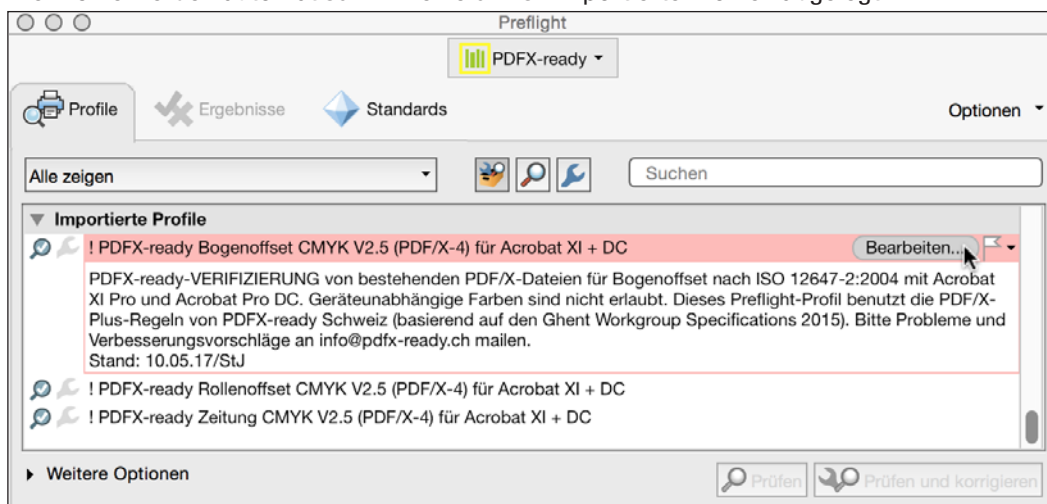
Preflight

PDFX-ready

Profile
Ergebnisse
Standards
Optionen

Alle zeigen
Suchen

Importierte Profile

! PDFX-ready Bogenoffset CMYK V2.5 (PDF/X-4) für Acrobat XI + DC
Bearbeiten...

PDFX-ready-VERIFIZIERUNG von bestehenden PDF/X-Dateien für Bogenoffset nach ISO 12647-2:2004 mit Acrobat XI Pro und Acrobat Pro DC. Geräteunabhängige Farben sind nicht erlaubt. Dieses Preflight-Profil benutzt die PDF/X-Plus-Regeln von PDFX-ready Schweiz (basierend auf den Ghent Workgroup Specifications 2015). Bitte Probleme und Verbesserungsvorschläge an info@pdfx-ready.ch mailen.
Stand: 10.05.17/StJ

! PDFX-ready Rollenoffset CMYK V2.5 (PDF/X-4) für Acrobat XI + DC
! PDFX-ready Zeitung CMYK V2.5 (PDF/X-4) für Acrobat XI + DC

Weitere Optionen
Prüfen
Prüfen und korrigieren